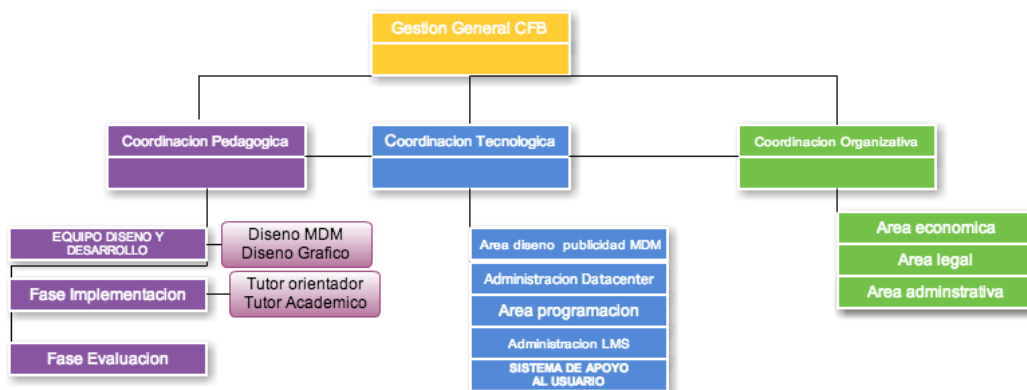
Gestion General CFB

Coordinacion Pedagogica

Coordinacion Tecnologica

Coordinacion Organizativa

EQUIPO DISENO Y DESARROLLO

Diseno MDM
Diseno Grafico

Fase Implementacion

Tutor orientador
Tutor Academico

Fase Evaluacion

Area diseno publicidad MDM

Administracion Datacenter

Area programacion

Administracion LMS

SISTEMA DE APOYO AL USUARIO

Area economica

Area legal

Area adminstrativa